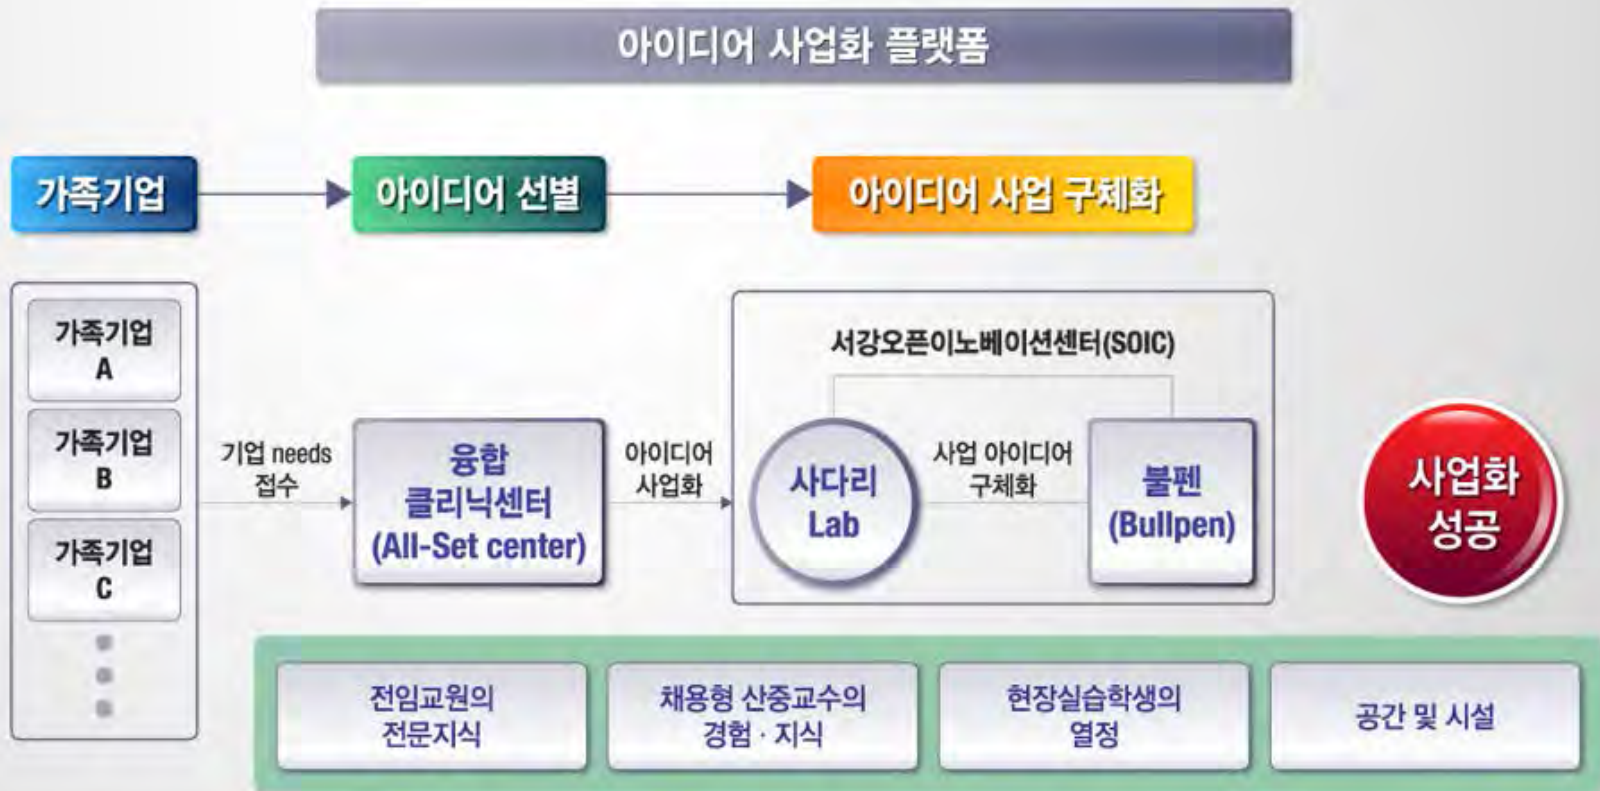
아이디어 사업화 플랫폼

가족기업

아이디어 선별

아이디어 사업 구체화

가족기업 A

가족기업 B

가족기업 C

기업 needs 접수

융합 클리닉센터 (All-Set center)

아이디어 사업화

서강오픈이노베이션센터(SOIC)

사다리 Lab

사업 아이디어 구체화

불펜 (Bullpen)

사업화 성공

전임교원의 전문지식

채용형 산중교수의 경험 · 지식

현장실습학생의 열정

공간 및 시설